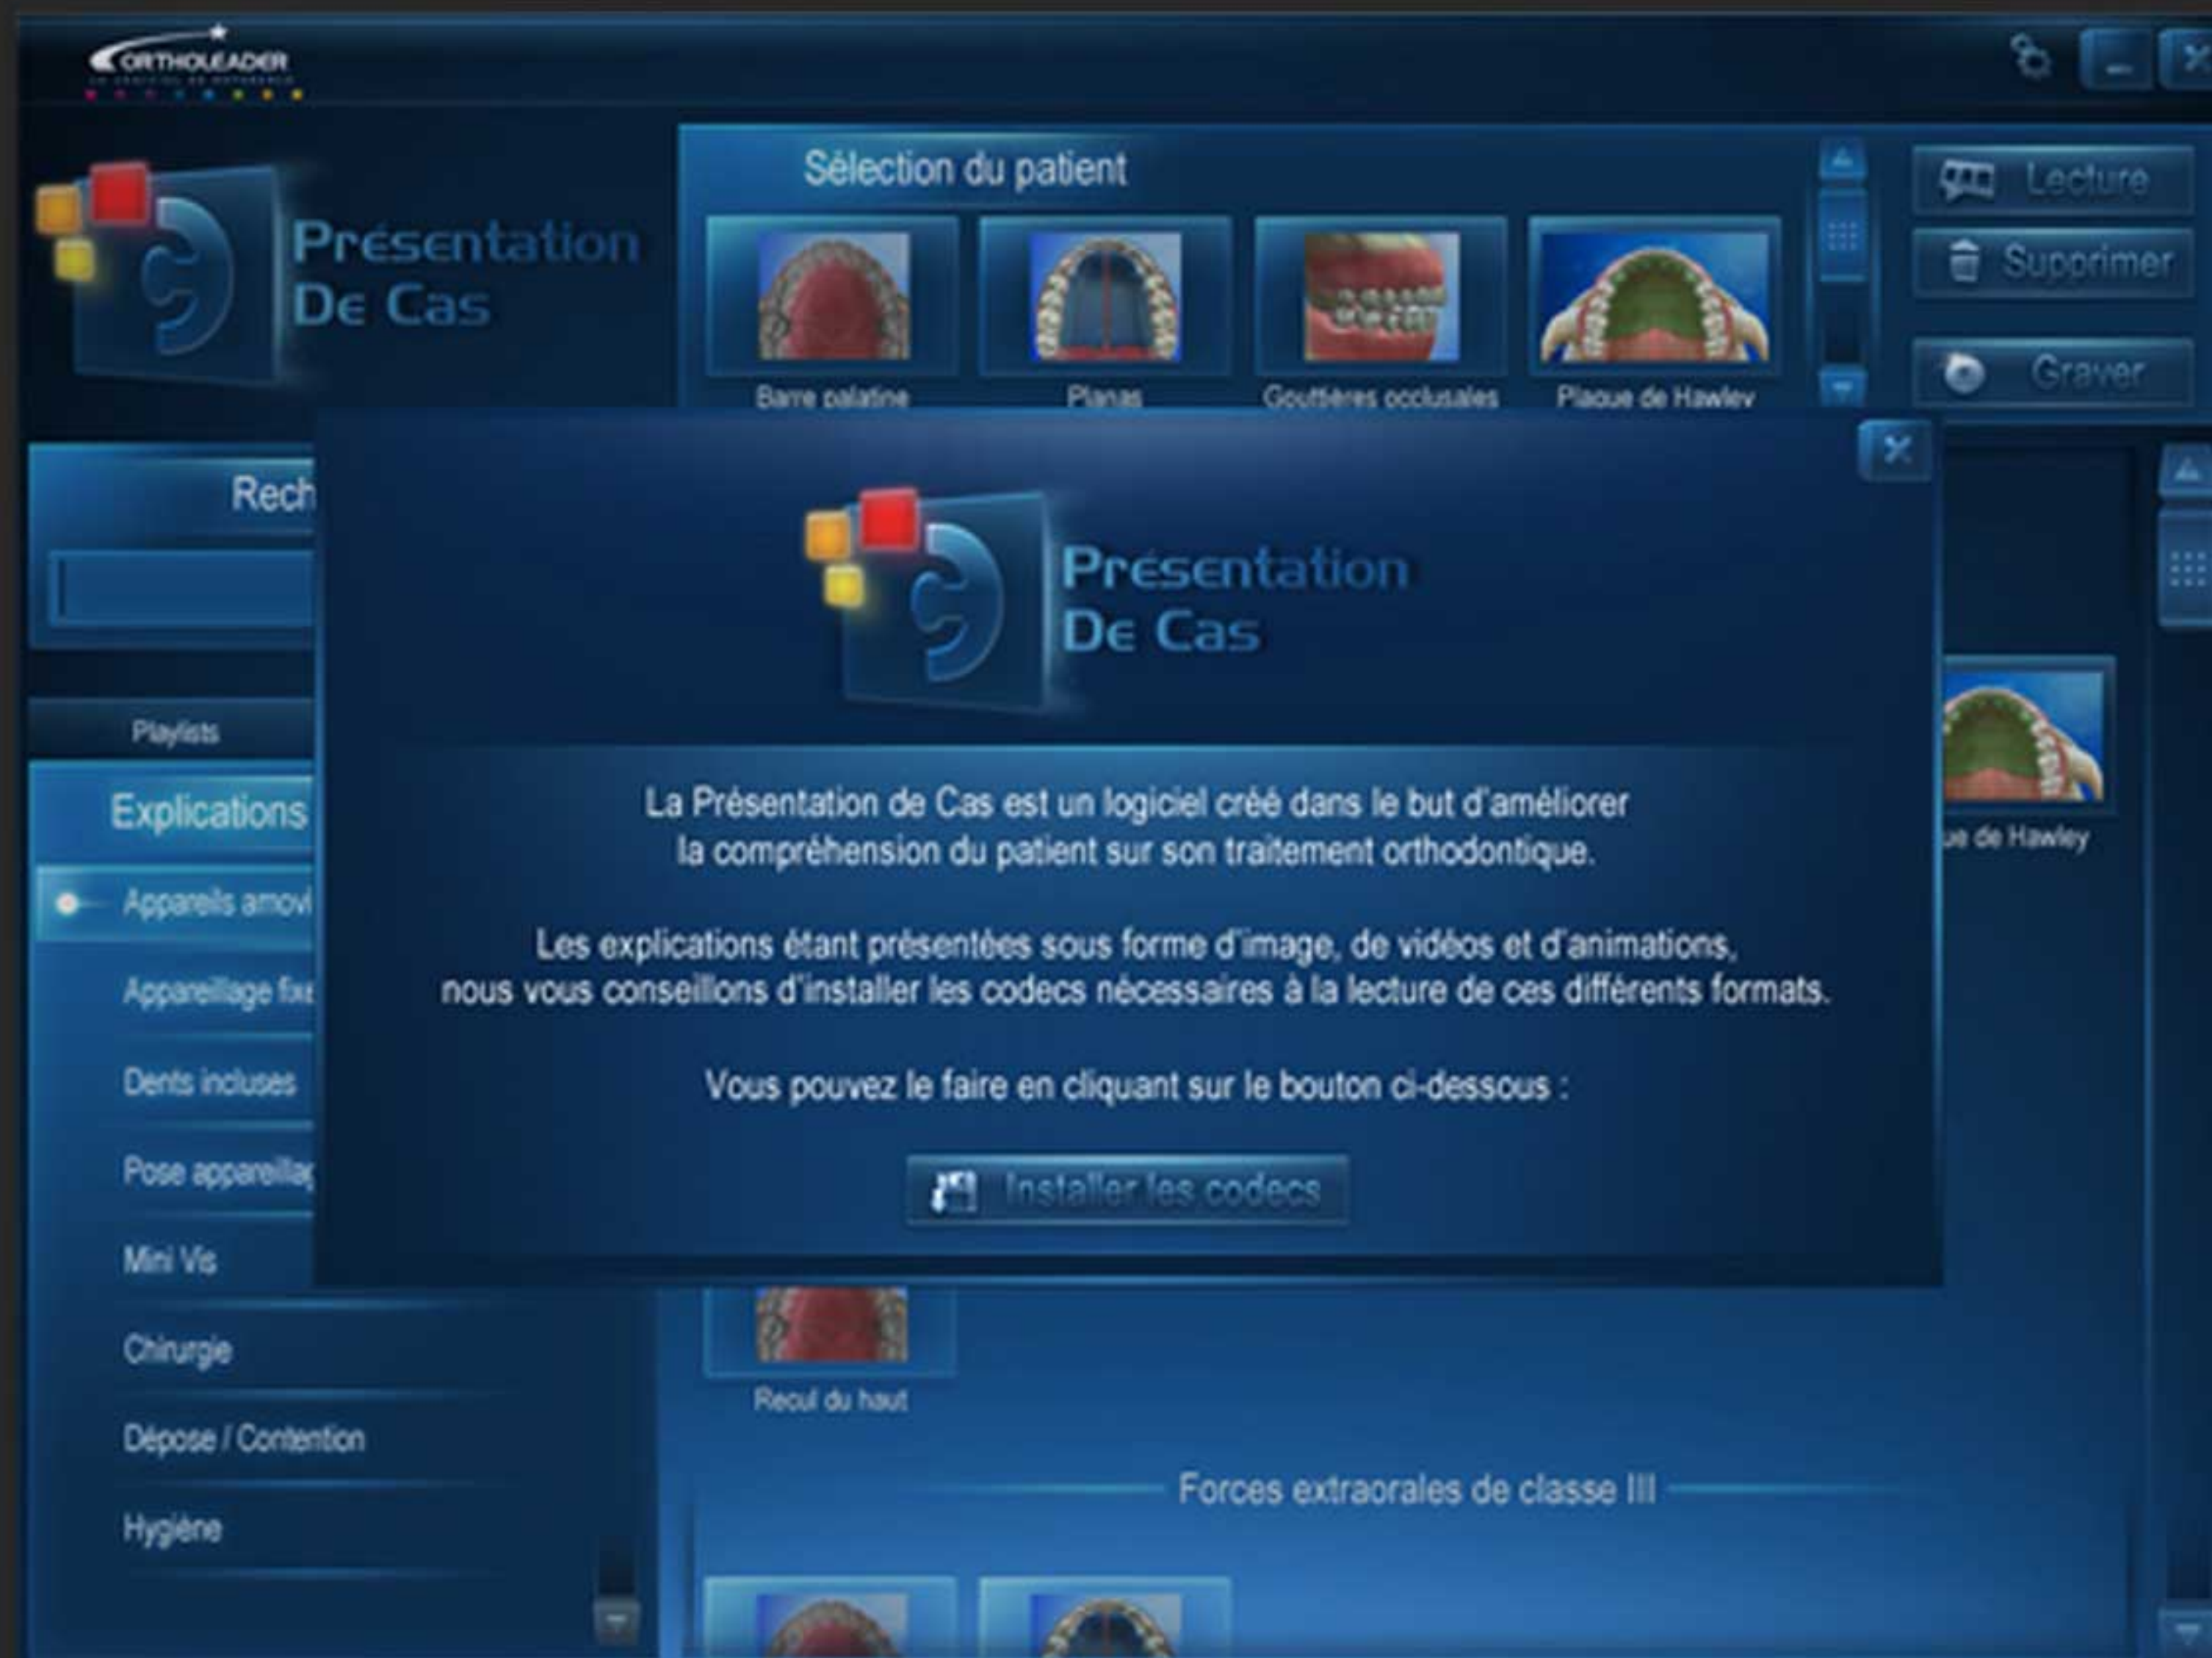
ORTHOLEADER

Présentation
De Cas

Sélection du patient

Barre palatine
Planas
Gouttières occlusales
Plaque de Hawley

Lecture
Supprimer
Graver

Rech

Playlists

Explications

Appareils amovi
Appareillage fixe
Dents incluses
Pose appareillag
Mini Vis
Chirurgie
Dépose / Contention
Hygiène

Présentation
De Cas

La Présentation de Cas est un logiciel créé dans le but d'améliorer la compréhension du patient sur son traitement orthodontique.

Les explications étant présentées sous forme d'image, de vidéos et d'animations, nous vous conseillons d'installer les codecs nécessaires à la lecture de ces différents formats.

Vous pouvez le faire en cliquant sur le bouton ci-dessous :

Installer les codecs

ue de Hawley

Recul du haut

Forces extraorales de classe III